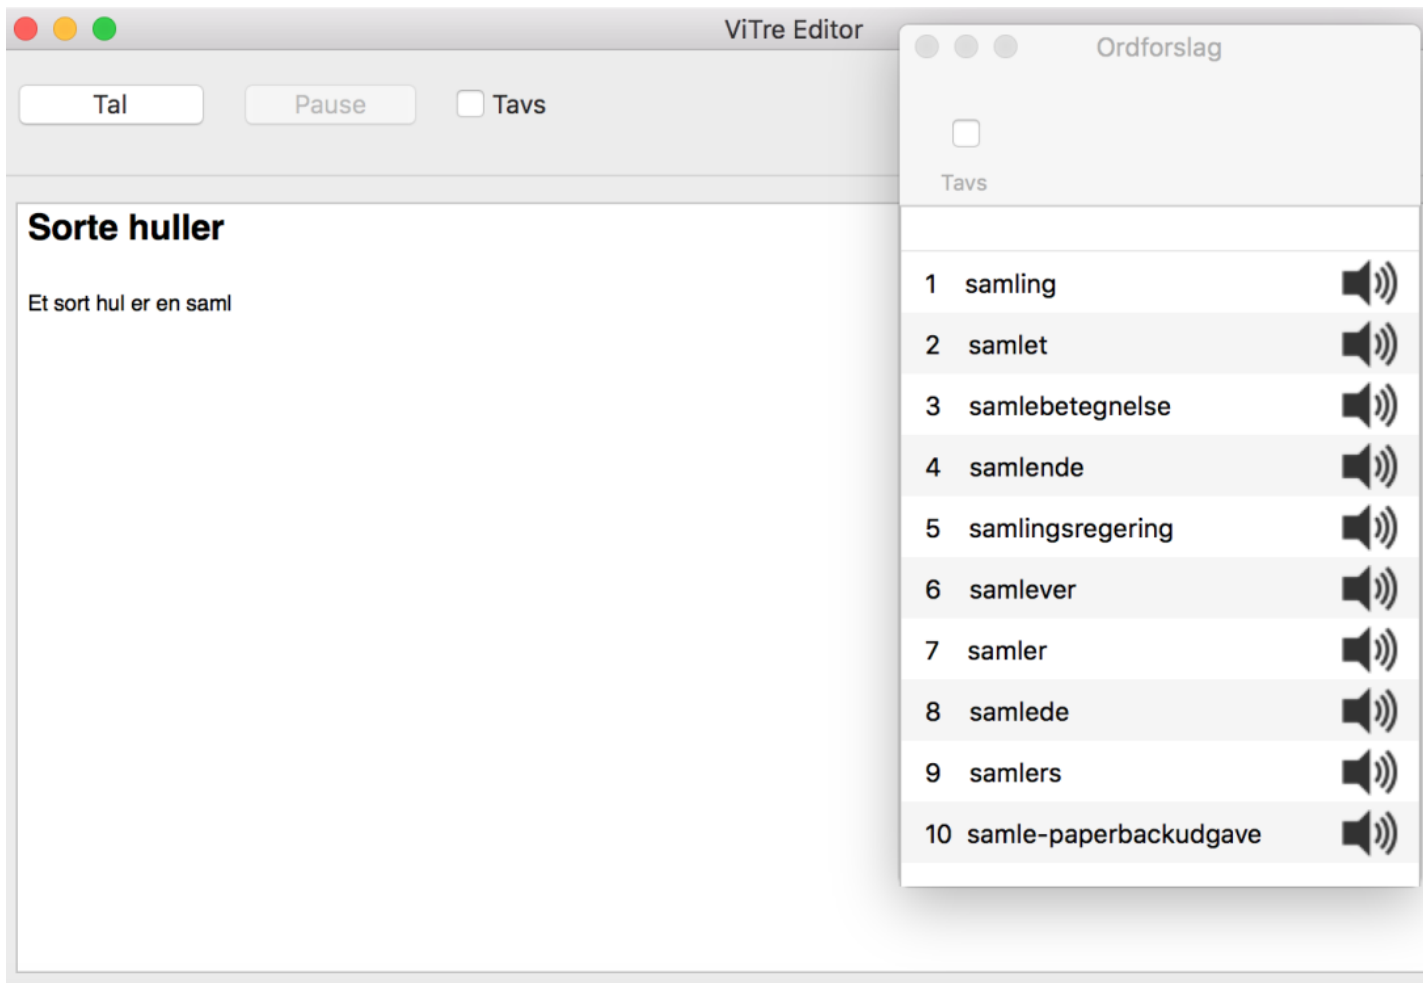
ViTre Editor

Tal

Pause

Tavs

Sorte huller

Et sort hul er en saml

Ordforslag

Tavs

1 samling

2 samlet

3 samlebetegnelse

4 samlende

5 samlingsregering

6 samlever

7 samler

8 samlede

9 samlers

10 samle-paperbackudgave